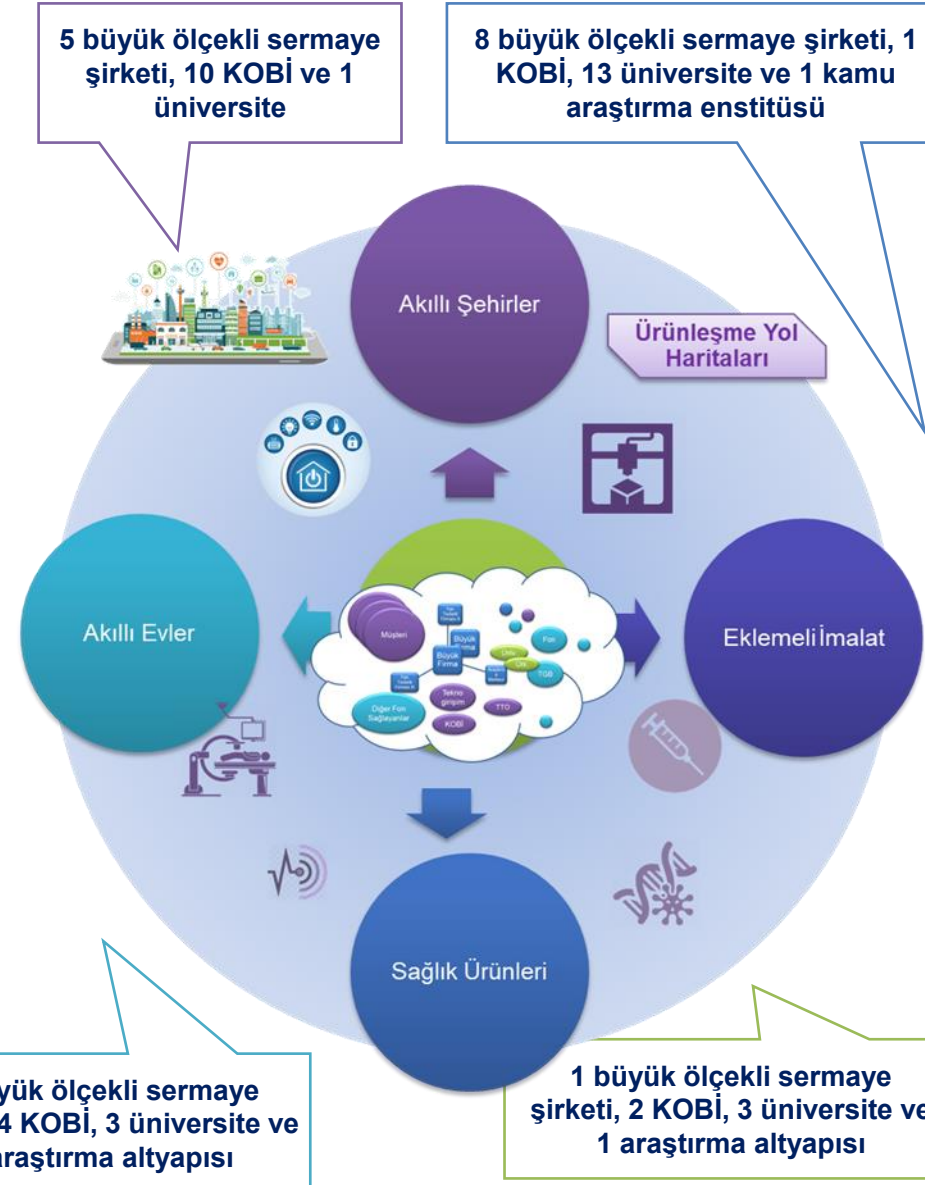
5 büyük ölçekli sermaye şirketi, 10 KOBİ ve 1 üniversite

8 büyük ölçekli sermaye şirketi, 1 KOBİ, 13 üniversite ve 1 kamu araştırma enstitüsü

Akıllı Şehirler

Ürünleşme Yol Haritaları

Akıllı Evler

Müşteri

Büyük Firma

Büyük Firma

Fon

Ünlü

TGB

Diğer Fon Sağlayanlar

Tekno girişim

KOBİ

TTO

Eklemeli İmalat

Sağlık Ürünleri

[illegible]yük ölçekli sermaye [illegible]4 KOBİ, 3 üniversite ve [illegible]araştırma altyapısı

1 büyük ölçekli sermaye şirketi, 2 KOBİ, 3 üniversite ve 1 araştırma altyapısı